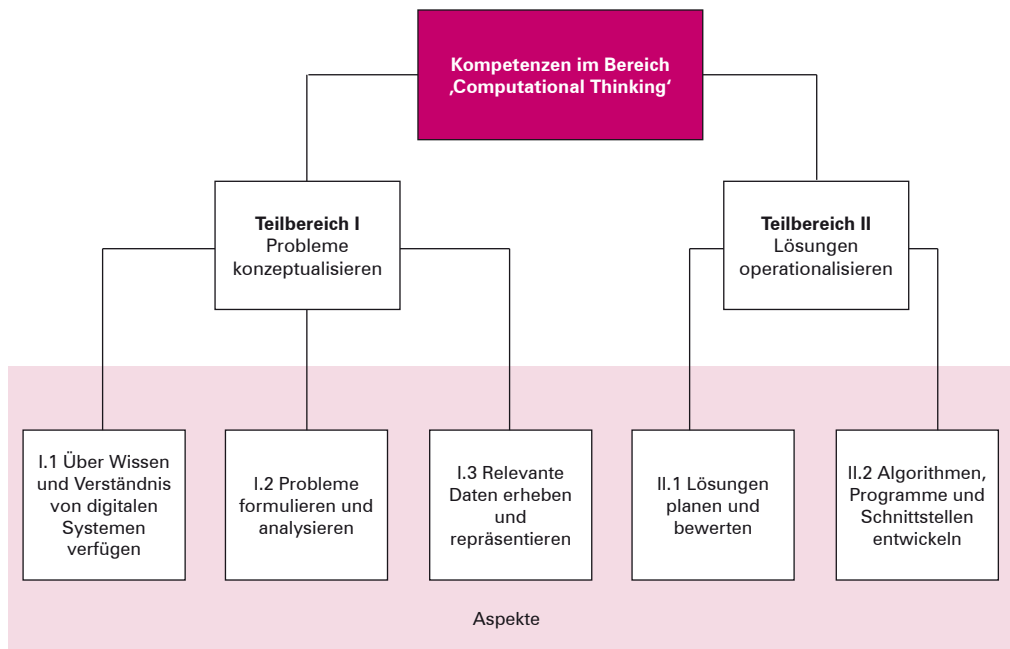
Kompetenzen im Bereich ‚Computational Thinking‘

Teilbereich I
Probleme konzeptualisieren

Teilbereich II
Lösungen operationalisieren

I.1 Über Wissen und Verständnis von digitalen Systemen verfügen

I.2 Probleme formulieren und analysieren

I.3 Relevante Daten erheben und repräsentieren

II.1 Lösungen planen und bewerten

II.2 Algorithmen, Programme und Schnittstellen entwickeln

Aspekte